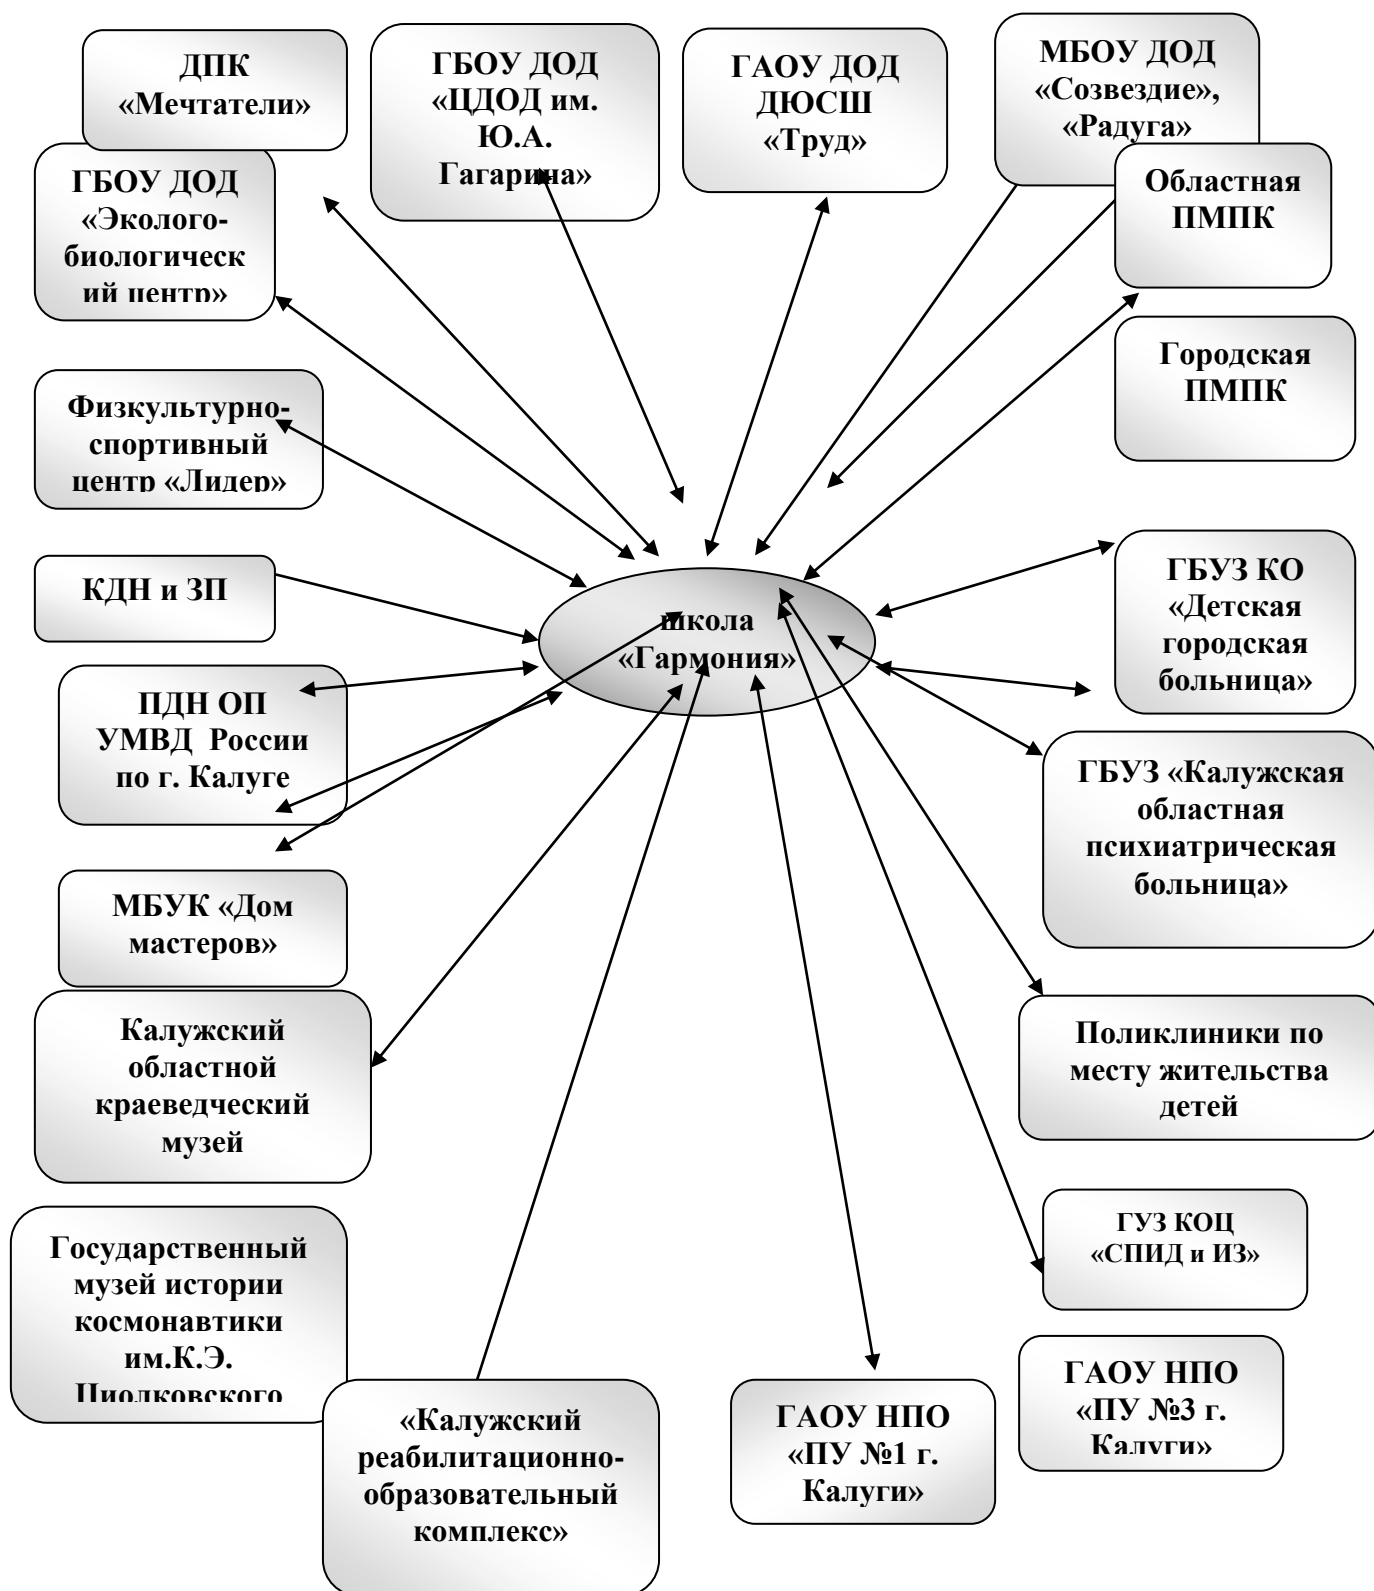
ДПК «Мечтатели»

ГБОУ ДОД «ЦДОД им. Ю.А. Гагарина»

ГАОУ ДОД ДЮСШ «Труд»

МБОУ ДОД «Созвездие», «Радуга»

ГБОУ ДОД «Экологобиологический центр»

Областная ПМПК

Городская ПМПК

Физкультурноспортивный центр «Лидер»

КДН и ЗП

школа «Гармония»

ГБУЗ КО «Детская городская больница»

ПДН ОП УМВД России по г. Калуге

ГБУЗ «Калужская областная психиатрическая больница»

МБУК «Дом мастеров»

Калужский областной краеведческий музей

Поликлиники по месту жительства детей

Государственный музей истории космонавтики им.К.Э. Циолковского

ГУЗ КОЦ «СПИД и ИЗ»

«Калужский реабилитационно-образовательный комплекс»

ГАОУ НПО «ПУ №1 г. Калуги»

ГАОУ НПО «ПУ №3 г. Калуги»